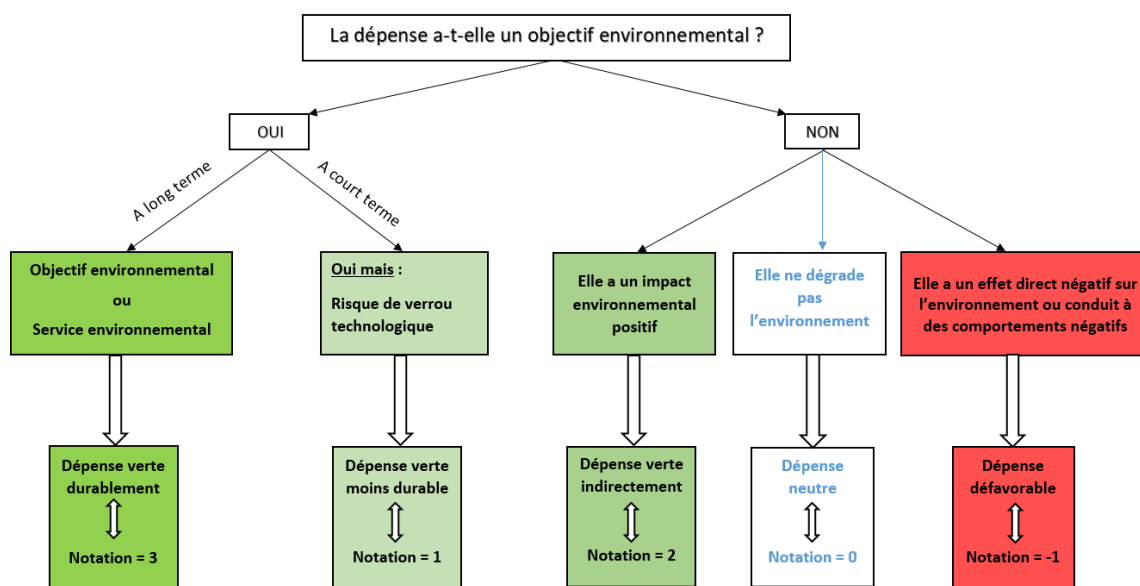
La dépense a-t-elle un objectif environnemental ?

OUI

NON

A long terme

A court terme

Objectif environnemental
ou
Service environnemental

Oui mais :
Risque de verrou technologique

Elle a un impact environnemental positif

Elle ne dégrade pas l'environnement

Elle a un effet direct négatif sur l'environnement ou conduit à des comportements négatifs

Dépense verte durablement
Notation = 3

Dépense verte moins durable
Notation = 1

Dépense verte indirectement
Notation = 2

Dépense neutre
Notation = 0

Dépense défavorable
Notation = -1